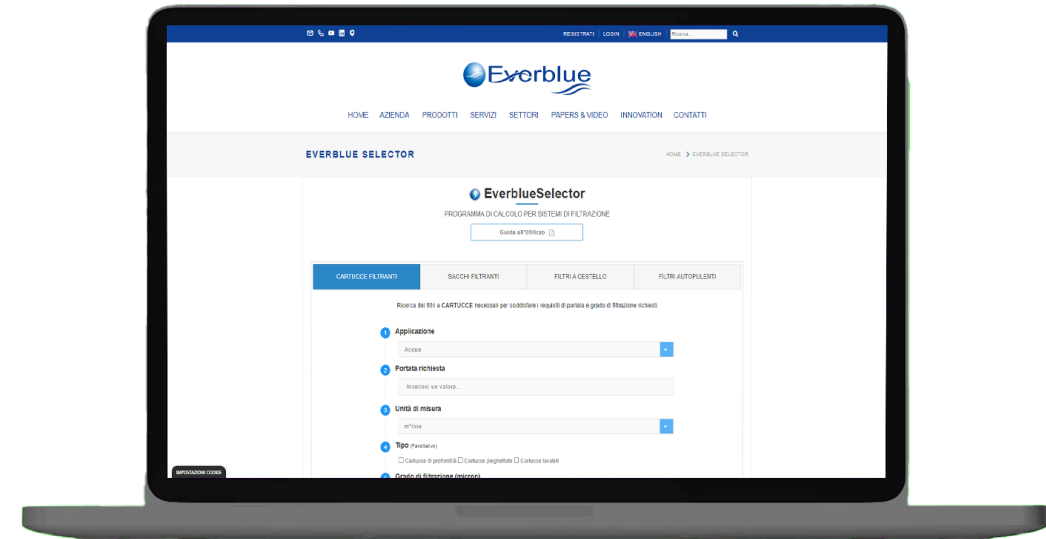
REGISTRATI | LOGIN | ENGLISH Ricerca

Everblue

HOME AZIENDA PRODOTTI SERVIZI SETTORI PAPERS & VIDEO INNOVATION CONTATTI

EVERBLUE SELECTOR

HOME > EVERBLUE SELECTOR

EverblueSelector

PROGRAMMA DI CALCOLO PER SISTEMI DI FILTRAZIONE

Guida all'Utilizzo

CARTUCCE FILTRANTI | SACCHI FILTRANTI | FILTRI A CESTELLO | FILTRI AUTOPULENTI

Ricerca dei filtri a CARTUCCE necessari per soddisfare i requisiti di portata e grado di filtrazione richiesti

1 Applicazione

Acqua

2 Portata richiesta

Inserisci un valore...

3 Unità di misura

m³/ora

4 Tipo (Facoltativo)

☐ Cartucce di profondità ☐ Cartucce pieghettate ☐ Cartucce lavabili

Grado di filtrazione (micron)

IMPOSTAZIONI COOKIE